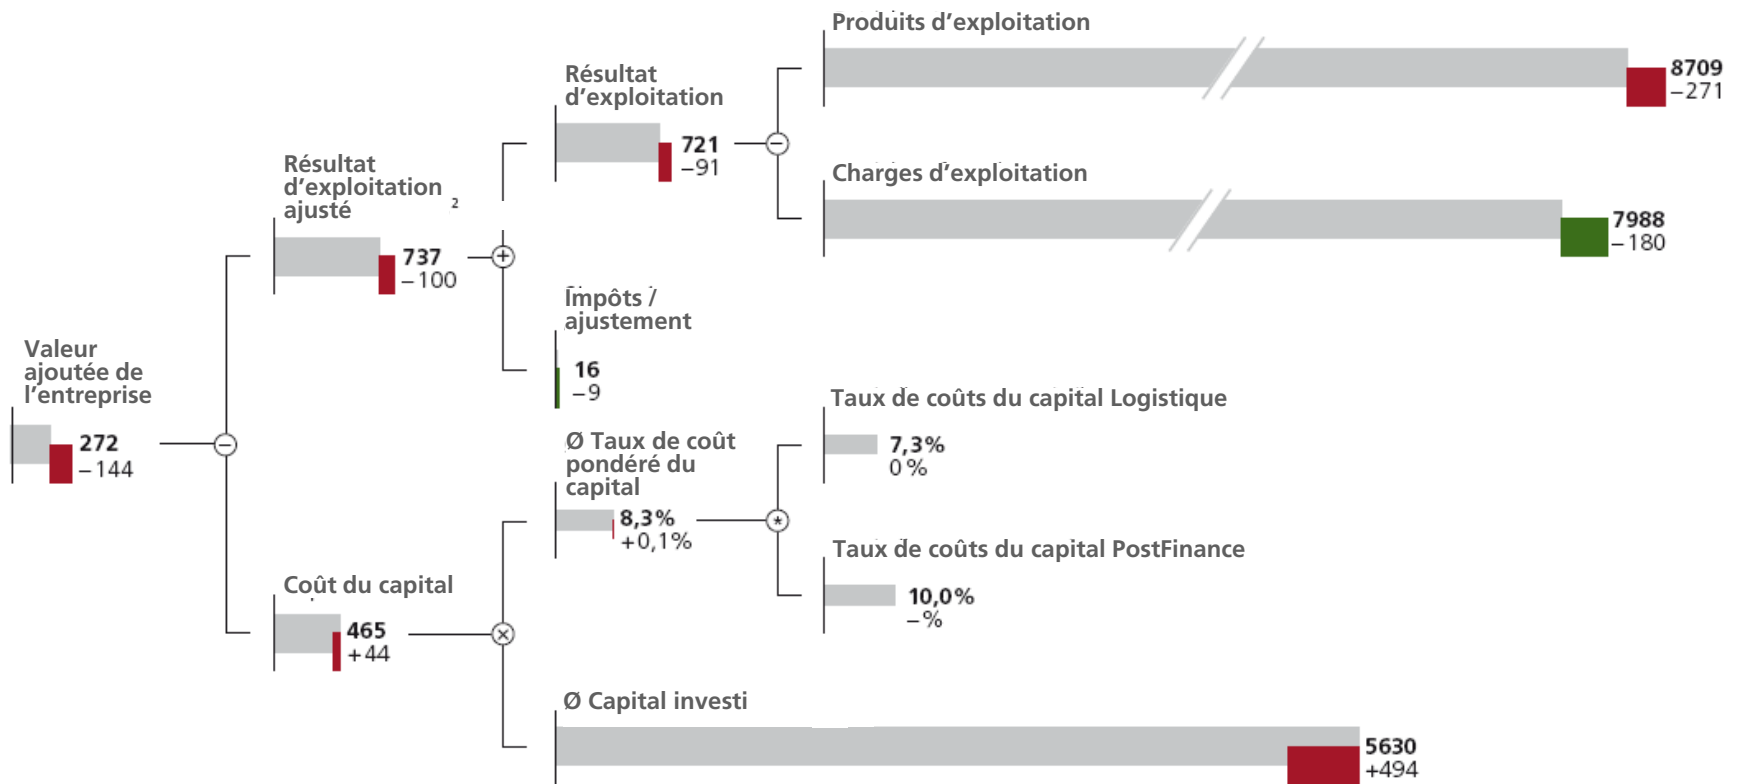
Produits d’exploitation

8709
– 271

Résultat d’exploitation

721
–91

Charges d’exploitation

7988
– 180

Résultat d’exploitation ajusté $^2$

737
– 100

Impôts / ajustement

16
– 9

Valeur ajoutée de l’entreprise

272
– 144

Taux de coûts du capital Logistique

7,3%
0 %

Ø Taux de coût pondéré du capital

8,3%
+0,1%

Taux de coûts du capital PostFinance

10,0%
– %

Coût du capital

465
+44

Ø Capital investi

5630
+494